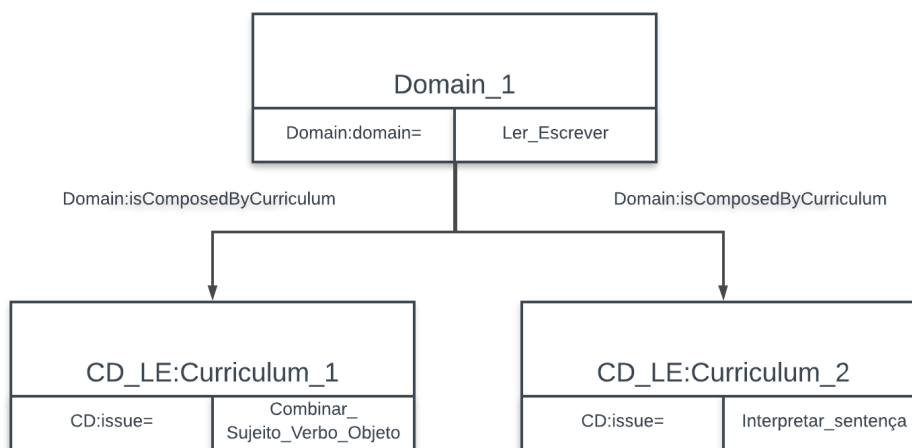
Domain_1

| Domain:domain= | Ler_Escrever |
|---|---|

Domain:isComposedByCurriculum

Domain:isComposedByCurriculum

CD_LE:Curriculum_1

| CD:issue= | Combinar_ Sujeito_Verbo_Objeto |
|---|---|

CD_LE:Curriculum_2

| CD:issue= | Interpretar_sentença |
|---|---|